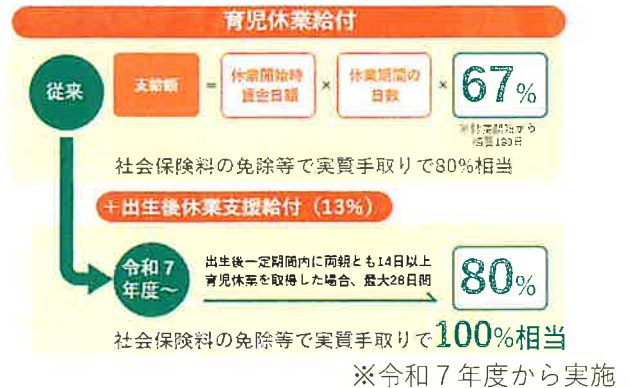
育児休業給付

従来

支給額 = 休業開始時賃金日額 × 休業期間の日数 × 67%

※休業開始から通算180日

社会保険料の免除等で実質手取りで80%相当

＋出生後休業支援給付（13%）

令和７年度～

出生後一定期間内に両親とも14日以上育児休業を取得した場合、最大28日間

80%

社会保険料の免除等で実質手取りで100%相当

※令和７年度から実施